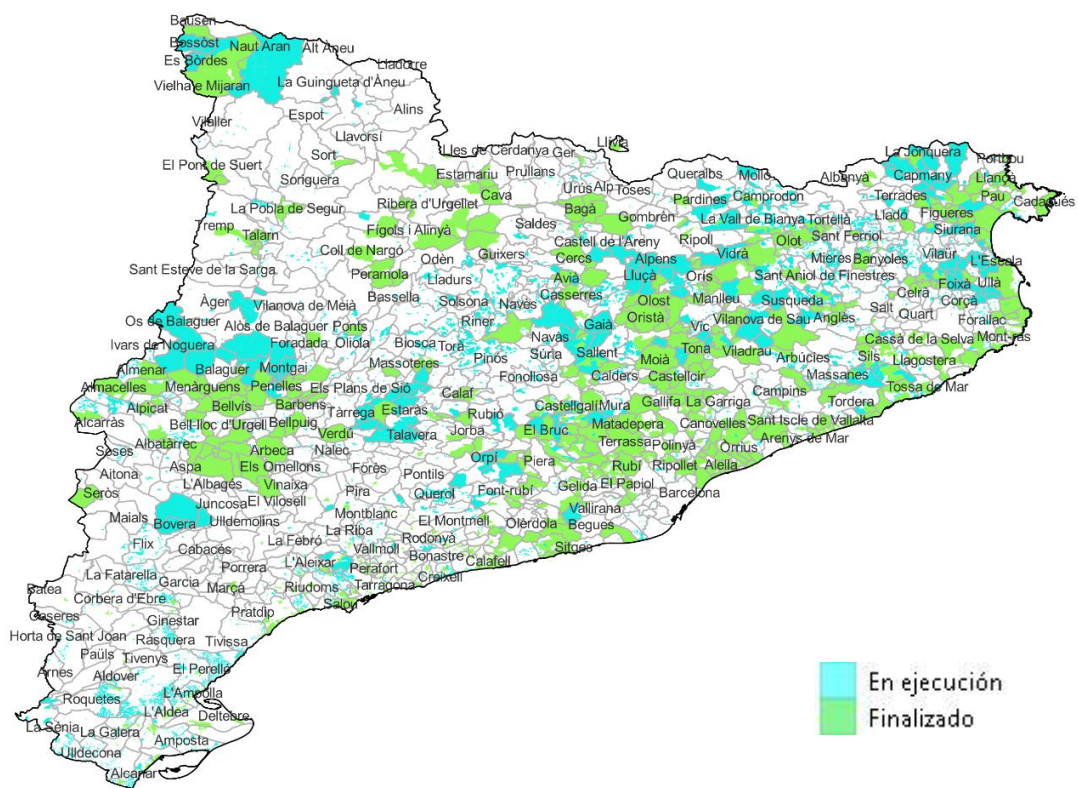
Bausen
Bossòst
Naut Aran
Alt Àneu
Es Bòrdes
Lladorre
Vielha e Mijaran
La Guingueta d'Àneu
Alins
Vilaller
Espot
Llavorsí
Sort
El Pont de Suert
Lles de Cerdanya
Ger
Llívia
Soriguera
Estamariu
Prullans
Urús
Alp
Toses
Queralbs
Molló
Albanyà
La Jonquera
Portbou
Capmany
Llançà
Cava
Pardines
Camprodon
Terrades
Pau
Cadaqués
La Pobla de Segur
Ribera d'Urgellet
Bagà
Gombrèn
La Vall de Bianya
Tortellà
Lladó
Figueres
Siurana
Tremp
Talarn
Fígols i Alinyà
Saldes
Castell de l'Areny
Ripoll
Vidrà
Olot
Sant Ferriol
Coll de Nargó
Guixers
Cercs
Alpens
Mieres
Banyoles
Vilaür
L'Escala
Sant Esteve de la Sarga
Peramola
Odèn
Lladurs
Avià
Lluçà
Orís
Sant Aniol de Finestres
Àger
Vilanova de Meià
Bassella
Solsona
Navès
Casserres
Olost
Manlleu
Susqueda
Celrà
Foixà
Ullà
Os de Balaguer
Alòs de Balaguer
Ponts
Riner
Gaià
Oristà
Vic
Vilanova de Sau
Anglès
Salt
Quart
Corçà
Ivars de Noguera
Foradada
Oliola
Biosca
Torà
Navàs
Tona
Viladrau
Forallac
Almenar
Balaguer
Montgai
Massoteres
Pinós
Súria
Sallent
Moià
Cassà de la Selva
Mont-ras
Almacelles
Menàrguens
Penelles
Els Plans de Sió
Calders
Castellcir
Arbúcies
Sils
Llagostera
Alpicat
Bellvís
Barbens
Tàrrega
Estaràs
Calaf
Fonollosa
Massanes
Tossa de Mar
Alcarràs
Bell-lloc d'Urgell
Bellpuig
Talavera
Rubió
Castellgalí
Mura
Gallifa
La Garriga
Campins
Tordera
Albatàrrec
Verdú
Jorba
El Bruc
Matadepera
Canovelles
Sant Iscle de Vallalta
Seses
Aspa
Arbeca
Nalec
Terrassa
Polinyà
Orrius
Arenys de Mar
Aitona
Els Omellons
Forès
Pontils
Orpí
Piera
Rubí
Ripollet
Alella
L'Albagés
Vinaixa
Seròs
Juncosa
El Vilosell
Pira
Querol
Font-rubí
Gelida
El Papiol
Barcelona
Maials
Bovera
Ulldemolins
Montblanc
El Montmell
Olèrdola
Vallirana
Begues
Flix
Cabacés
La Febró
La Riba
Vallmoll
Rodonyà
Bonastre
Calafell
Sitges
Porrera
L'Aleixar
Perafort
Cunit
La Fatarella
Garcia
Marçà
Riudoms
Tarragona
Creixell
Batea
Corbera d'Ebre
Pratdip
Salou
Gaseres
Ginestar
Horta de Sant Joan
Rasquera
Tivissa
Paüls
Tivenys
El Perelló
Arnes
Aldover
Roquetes
L'Ampolla
L'Aldea
Deltebre
La Sénia
La Galera
Amposta
Ulldecona
Alcanar
En ejecución
Finalizado